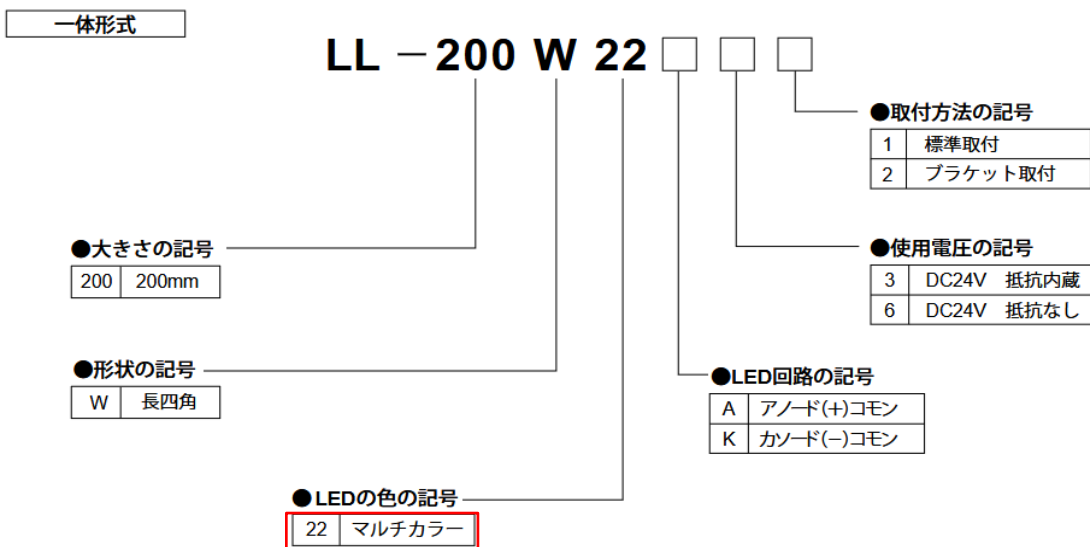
一体形式

LL －200 W 22 □ □ □

●取付方法の記号

| 1 | 標準取付 |
|---|---|
| 2 | ブラケット取付 |

●使用電圧の記号

| 3 | DC24V 抵抗内蔵 |
|---|---|
| 6 | DC24V 抵抗なし |

●大きさの記号

| 200 | 200mm |
|---|---|

●形状の記号

| W | 長四角 |
|---|---|

●LED回路の記号

| A | アノード(+)コモン |
|---|---|
| K | カソード(−)コモン |

●LEDの色の記号

| 22 | マルチカラー |
|---|---|